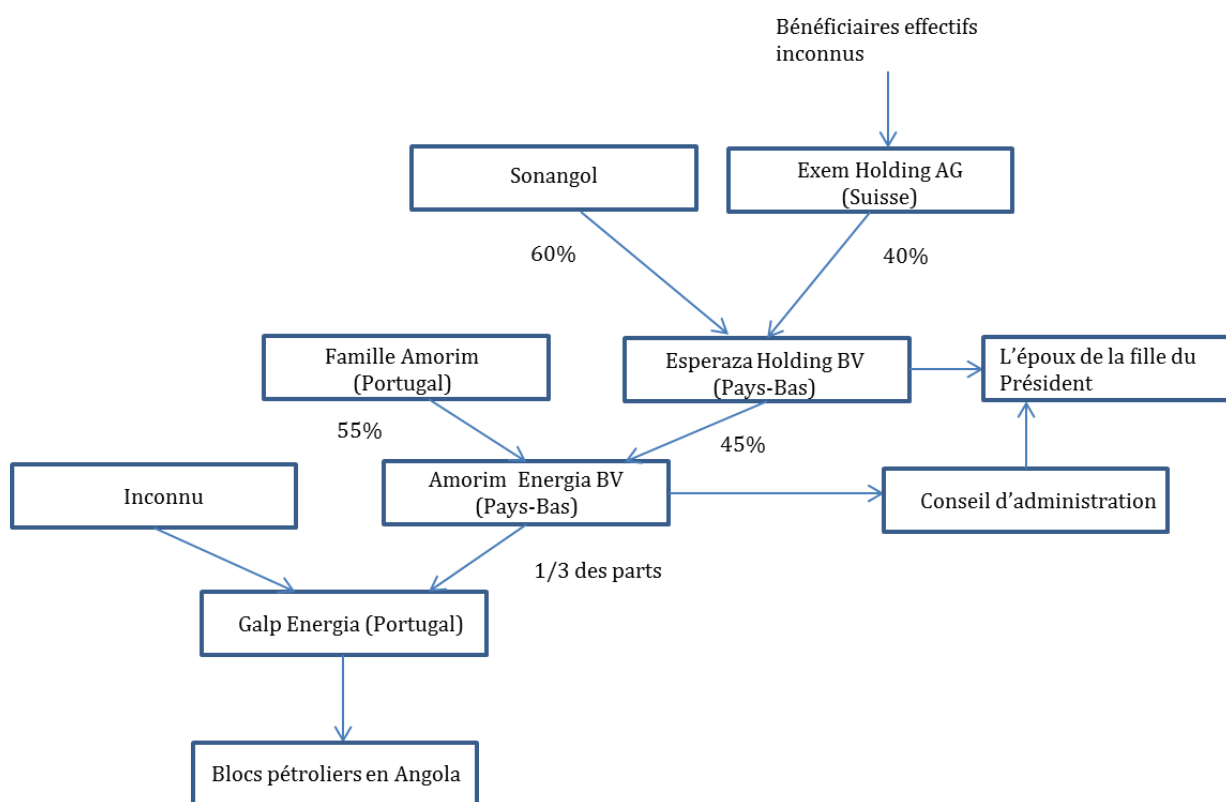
Bénéficiaires effectifs inconnus

Sonangol

Exem Holding AG (Suisse)

60%

40%

Famille Amorim (Portugal)

Esperaza Holding BV (Pays-Bas)

L'époux de la fille du Président

55%

45%

Inconnu

Amorim Energia BV (Pays-Bas)

Conseil d'administration

1/3 des parts

Galp Energia (Portugal)

Blocs pétroliers en Angola